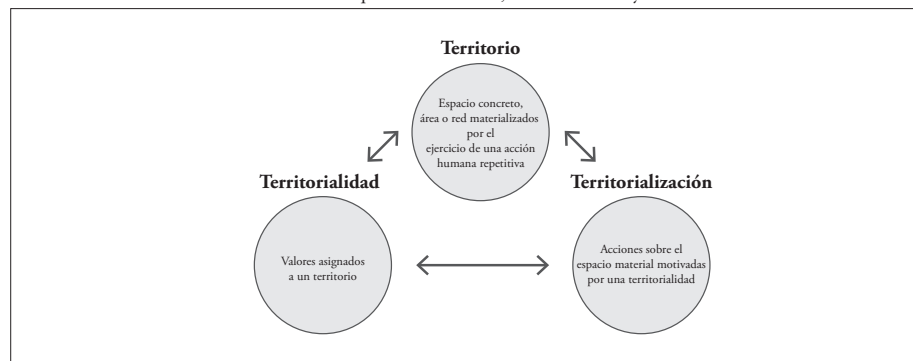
Territorio

Espacio concreto, área o red materializados por el ejercicio de una acción humana repetitiva

Territorialidad

Valores asignados a un territorio

Territorialización

Acciones sobre el espacio material motivadas por una territorialidad